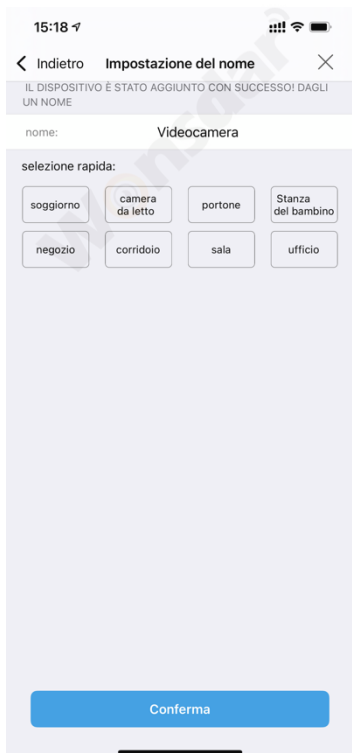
15:18

< Indietro Impostazione del nome ×

IL DISPOSITIVO È STATO AGGIUNTO CON SUCCESSO! DAGLI UN NOME

nome: Videocamera

selezione rapida:

soggiorno
camera da letto
portone
Stanza del bambino
negozio
corridoio
sala
ufficio

Conferma